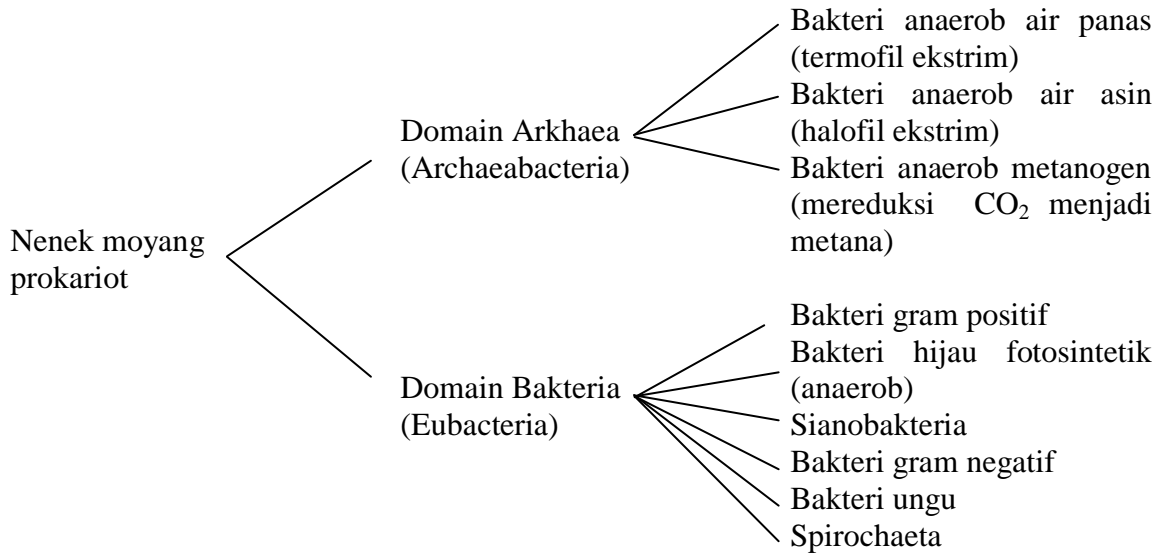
Nenek moyang prokariot

Domain Arkhaea (Archaeabacteria)

Bakteri anaerob air panas (termofil ekstrim)
Bakteri anaerob air asin (halofil ekstrim)
Bakteri anaerob metanogen (mereduksi $CO_2$ menjadi metana)

Domain Bakteria (Eubacteria)

Bakteri gram positif
Bakteri hijau fotosintetik (anaerob)
Sianobakteria
Bakteri gram negatif
Bakteri ungu
Spirochaeta